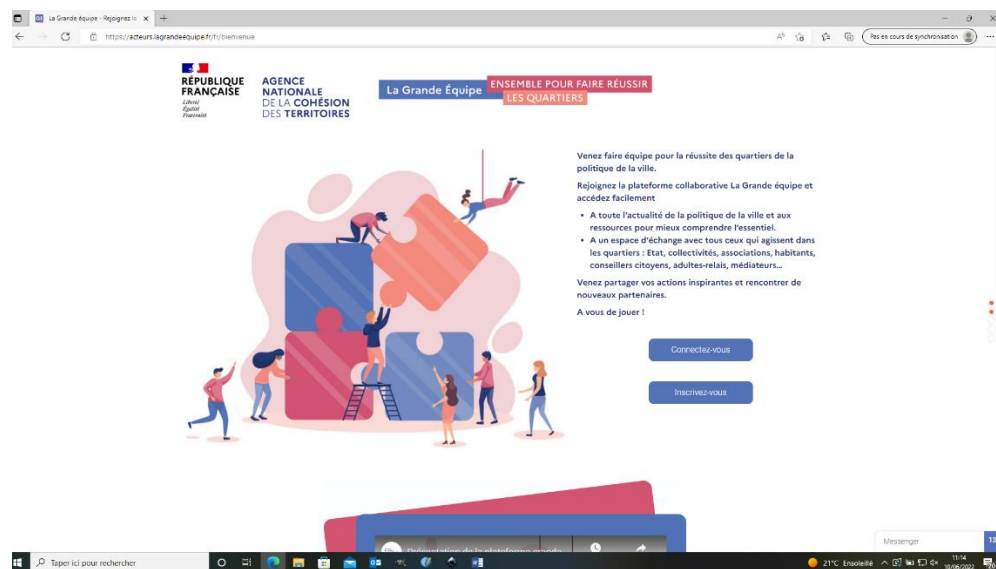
La Grande équipe - Rejoignez la ×

https://acteurs.lagrandeequipe.fr/fr/bienvenue

Pas en cours de synchronisation

RÉPUBLIQUE FRANÇAISE
Liberté
Égalité
Fraternité

AGENCE NATIONALE DE LA COHÉSION DES TERRITOIRES

La Grande Équipe ENSEMBLE POUR FAIRE RÉUSSIR LES QUARTIERS

Venez faire équipe pour la réussite des quartiers de la politique de la ville.

Rejoignez la plateforme collaborative La Grande équipe et accédez facilement

• A toute l'actualité de la politique de la ville et aux ressources pour mieux comprendre l'essentiel.
• A un espace d'échange avec tous ceux qui agissent dans les quartiers : Etat, collectivités, associations, habitants, conseillers citoyens, adultes-relais, médiateurs...

Venez partager vos actions inspirantes et rencontrer de nouveaux partenaires.

A vous de jouer !

Connectez-vous

Inscrivez-vous

Présentation de la plateforme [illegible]

Messenger

Taper ici pour rechercher

21°C Ensoleillé

11:14
10/06/2022